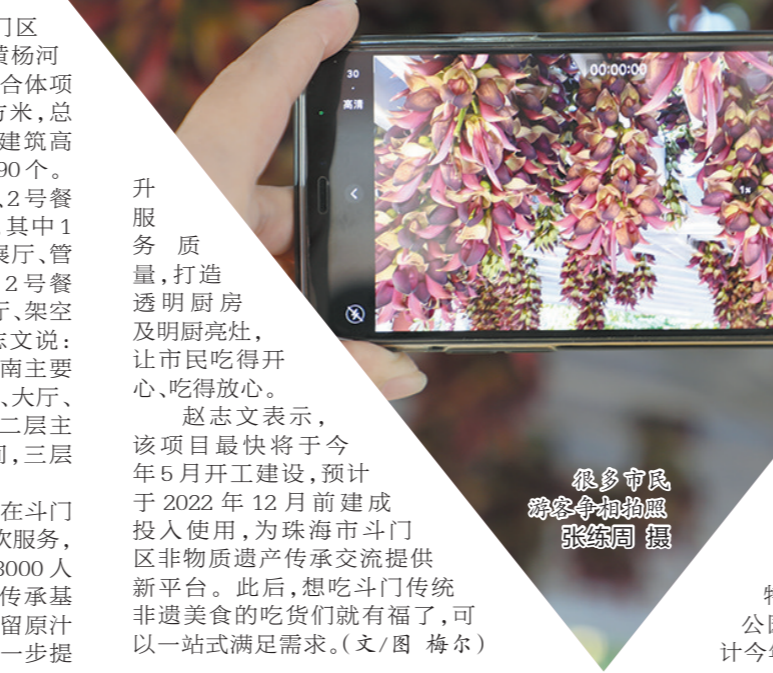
门区
黄杨河
合体项
方米，总
建筑高
90个。
、2号餐
其中1
展厅、管
2号餐
厅、架空
志文说：
南主要
、大厅、
二层主
间，三层

在斗门
款服务，
3000人
传承基
留原汁
一步提

升服务质量，打造透明厨房及明厨亮灶，让市民吃得开心、吃得放心。

赵志文表示，该项目最快将于今年5月开工建设，预计于2022年12月前建成投入使用，为珠海市斗门区非物质遗产传承交流提供新平台。此后，想吃斗门传统非遗美食的吃货们就有福了，可以一站式满足需求。（文/图 梅尔）

30
高清
00:00:00
1x

很多市民
游客争相拍照
张练周 摄

物
公园
计今年